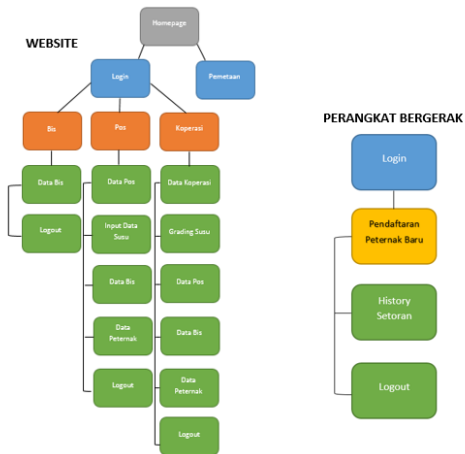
WEBSITE

Homepage

Login

Pemetaan

Bis

Pos

Koperasi

Data Bis

Logout

Data Pos

Input Data Susu

Data Bis

Data Peternak

Logout

Data Koperasi

Grading Susu

Data Pos

Data Bis

Data Peternak

Logout

PERANGKAT BERGERAK

Login

Pendaftaran Peternak Baru

History Setoran

Logout